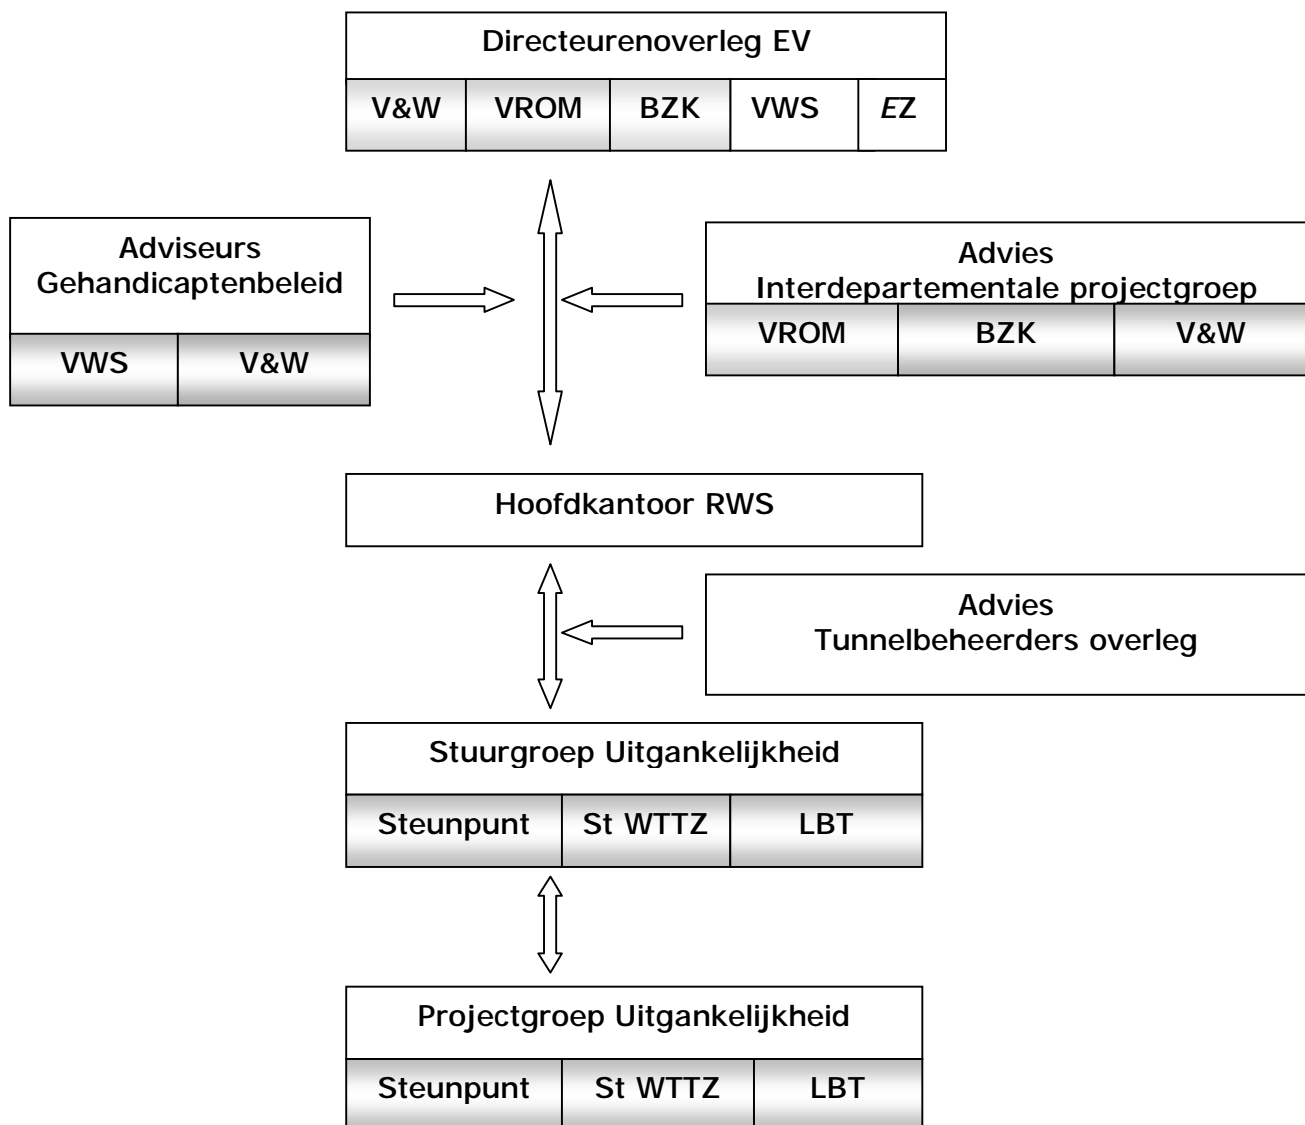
Directeurenoverleg EV

V&W VROM BZK VWS EZ

Adviseurs Gehandicaptenbeleid

VWS V&W

Advies Interdepartementale projectgroep

VROM BZK V&W

Hoofdkantoor RWS

Advies Tunnelbeheerders overleg

Stuurgroep Uitgankelijkheid

Steunpunt St WTTZ LBT

Projectgroep Uitgankelijkheid

Steunpunt St WTTZ LBT